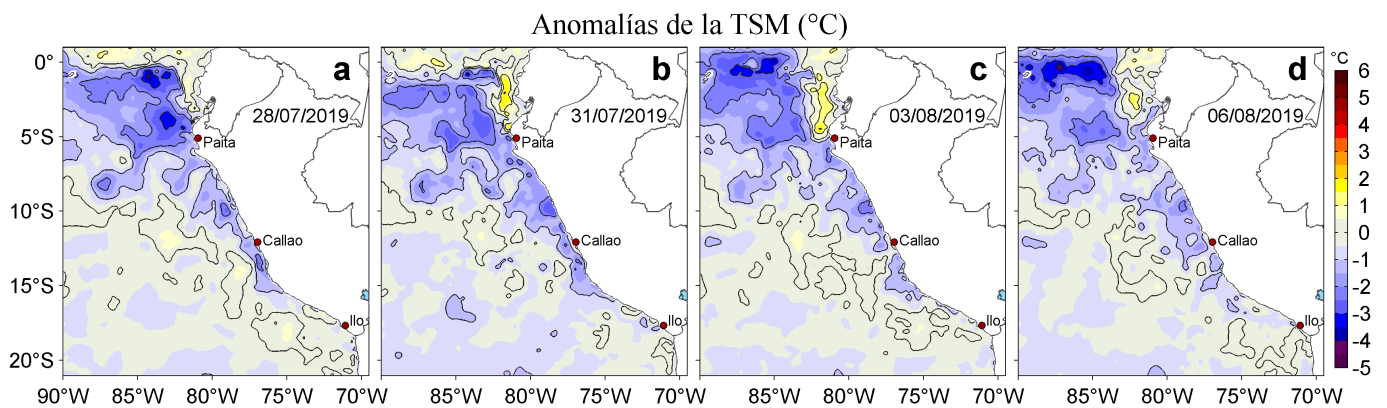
Anomalías de la TSM (°C)

a
28/07/2019
Paita
Callao
Ilo

b
31/07/2019
Paita
Callao
Ilo

c
03/08/2019
Paita
Callao
Ilo

d
06/08/2019
Paita
Callao
Ilo

0°
5°S
10°S
15°S
20°S

90°W 85°W 80°W 75°W 70°W
85°W 80°W 75°W 70°W
85°W 80°W 75°W 70°W
85°W 80°W 75°W 70°W

°C
6
5
4
3
2
1
0
-1
-2
-3
-4
-5